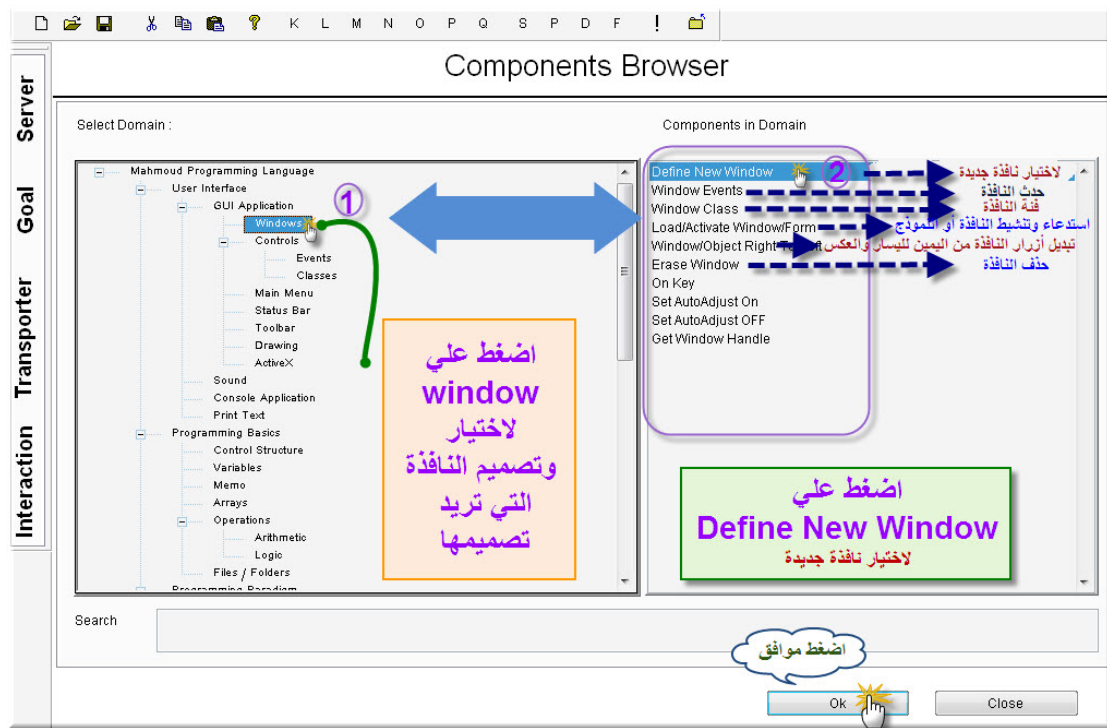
K L M N O P Q S P D F !

Server

Goal

Transporter

Interaction

Components Browser

Select Domain :

Components in Domain

Mahmoud Programming Language
User Interface
GUI Application
Windows
Controls
Events
Classes
Main Menu
Status Bar
Toolbar
Drawing
ActiveX
Sound
Console Application
Print Text
Programming Basics
Control Structure
Variables
Memo
Arrays
Operations
Arithmetic
Logic
Files / Folders
Programming Paradigm

1

اضغط علي window لاختيار وتصميم النافذة التي تريد تصميمها

Define New Window
Window Events
Window Class
Load/Activate Window/Form
Window/Object Right To Left
Erase Window
On Key
Set AutoAdjust On
Set AutoAdjust OFF
Get Window Handle

2

لاختيار نافذة جديدة
حدث النافذة
فئة النافذة
استدعاء وتنشيط النافذة أو النموذج
تبديل أزرار النافذة من اليمين لليسار والعكس
حذف النافذة

اضغط علي Define New Window لاختيار نافذة جديدة

Search

اضغط موافق

Ok

Close